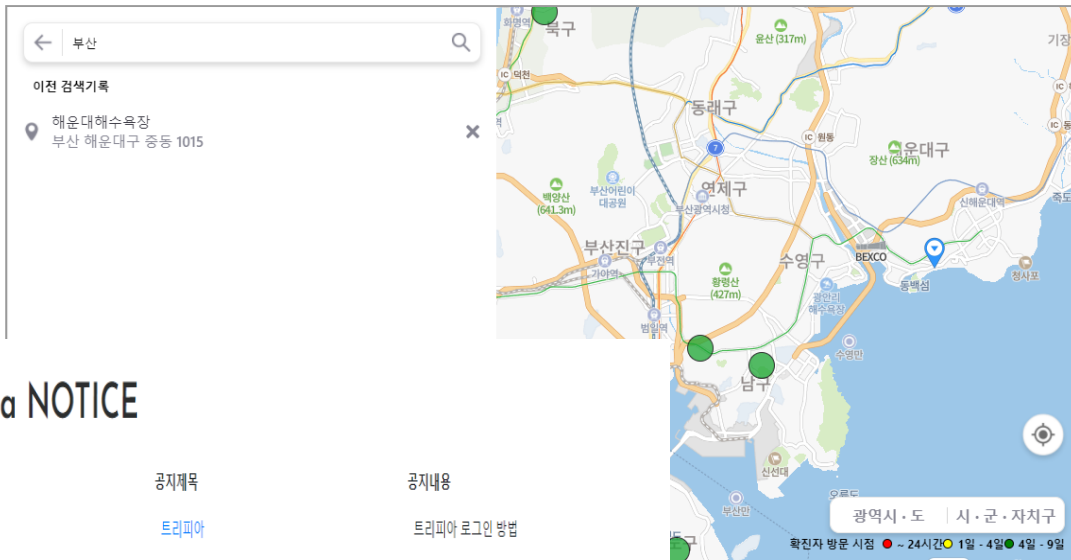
부산

이전 검색기록

해운대해수욕장
부산 해운대구 중동 1015

화명역
북구
윤산 (317m)
기장
IC 덕천
동래구
IC 원동
해운대구
장산 (634m)
7
백양산 (641.3m)
부산어린이대공원
연제구
부산광역시청
신해운대역
송정
부산진구
부전역
BEXCO
가야역
수영구
황령산 (427m)
동백섬
청사포
광안리해수욕장
범일역
수영만
남구
신선대
부산만
오륙도

a NOTICE

공지제목
공지내용
트리피아
트리피아 로그인 방법

광역시 · 도
시 · 군 · 자치구

확진자 방문 시점 ~ 24시간 1일 - 4일 4일 - 9일